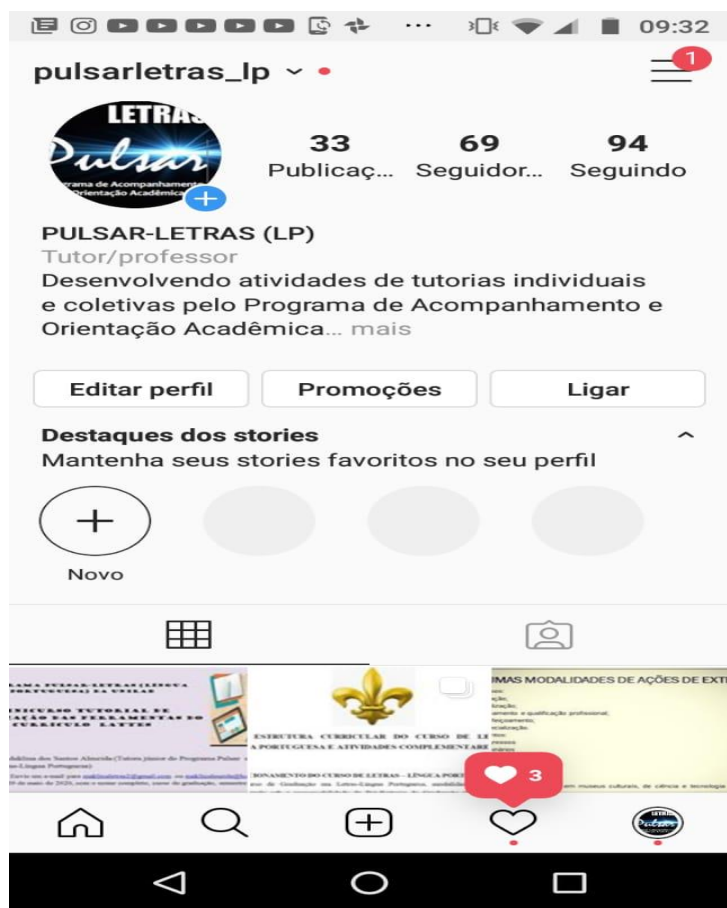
09:32

pulsarletras_lp

1

LETRAS
Pulsar
Programa de Acompanhamento e Orientação Acadêmica

33
Publicaç...

69
Seguidor...

94
Seguindo

PULSAR-LETRAS (LP)
Tutor/professor
Desenvolvendo atividades de tutorias individuais e coletivas pelo Programa de Acompanhamento e Orientação Acadêmica... mais

Editar perfil
Promoções
Ligar

Destaques dos stories
Mantenha seus stories favoritos no seu perfil

Novo

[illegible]

ESTRUTURA CURRICULAR DO CURSO DE LE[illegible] A PORTUGUESA E ATIVIDADES COMPLEMENTARE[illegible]

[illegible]MAS MODALIDADES DE AÇÕES DE EXT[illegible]

3